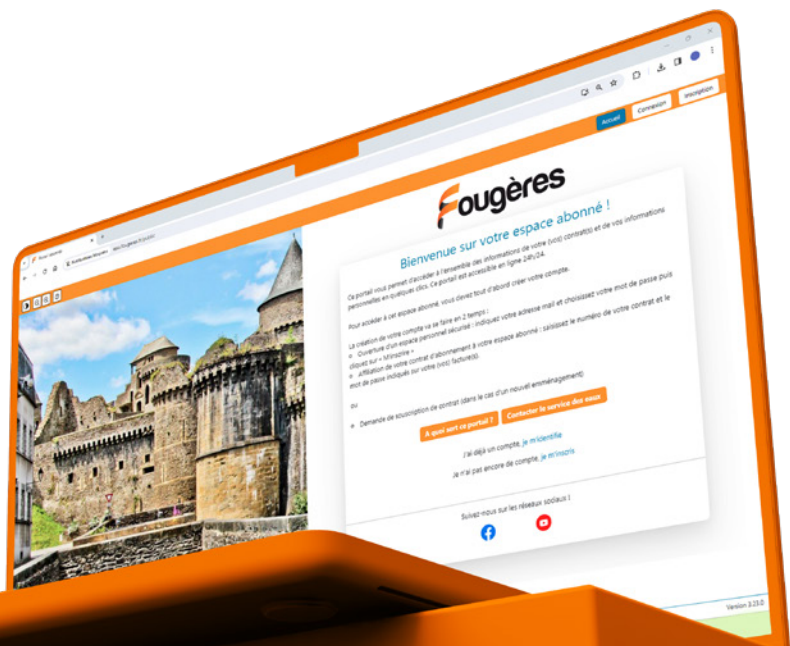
Accueil Connexion Inscription

Fougères

Bienvenue sur votre espace abonné !

Ce portail vous permet d'accéder à l'ensemble des informations de votre (vos) contrat(s) et de vos informations personnelles en quelques clics. Ce portail est accessible en ligne 24h/24.

Pour accéder à cet espace abonné, vous devez tout d'abord créer votre compte.

La création de votre compte va se faire en 2 temps :
• Ouverture d'un espace personnel sécurisé : indiquez votre adresse mail et choisissez votre mot de passe puis cliquez sur « M'inscrire »
• Affiliation de votre contrat d'abonnement à votre espace abonné : saisissez le numéro de votre contrat et le mot de passe indiqués sur votre (vos) facture(s).

ou

• Demande de souscription de contrat (dans le cas d'un nouvel emménagement)

A quoi sert ce portail ? Contacter le service des eaux

J'ai déjà un compte, je m'identifie

Je n'ai pas encore de compte, je m'inscris

Suivez-nous sur les réseaux sociaux :

Version 3.23.0